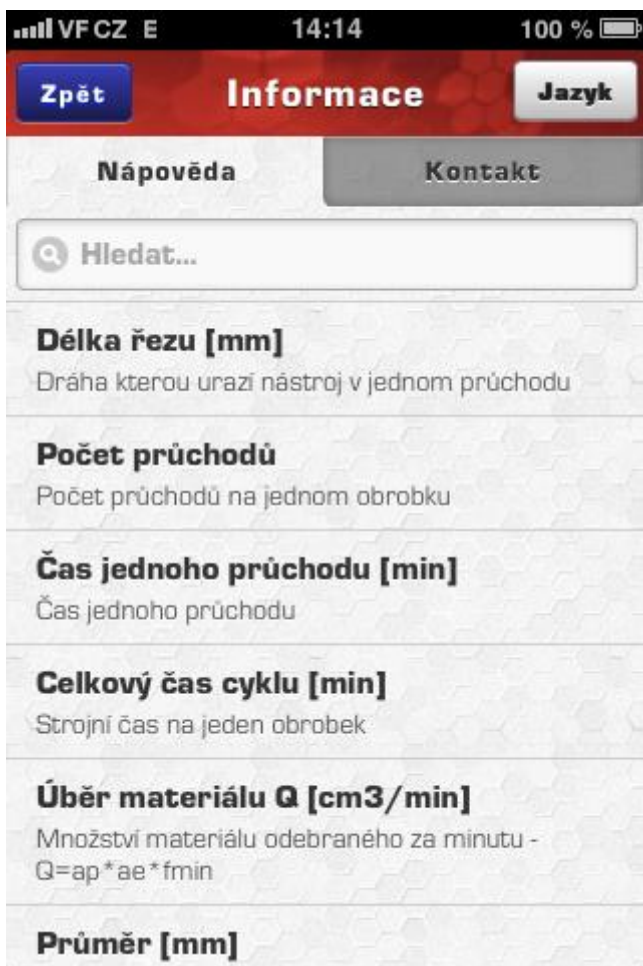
VF CZ E 14:14 100 %

Zpět
Informace
Jazyk

Nápověda
Kontakt

Hledat...

Délka řezu [mm]
Dráha kterou urazí nástroj v jednom průchodu

Počet průchodů
Počet průchodů na jednom obrobku

Čas jednoho průchodu [min]
Čas jednoho průchodu

Celkový čas cyklu [min]
Strojní čas na jeden obrobek

Úběr materiálu Q [cm3/min]
Množství materiálu odebraného za minutu - Q=ap*ae*fmin

Průměr [mm]